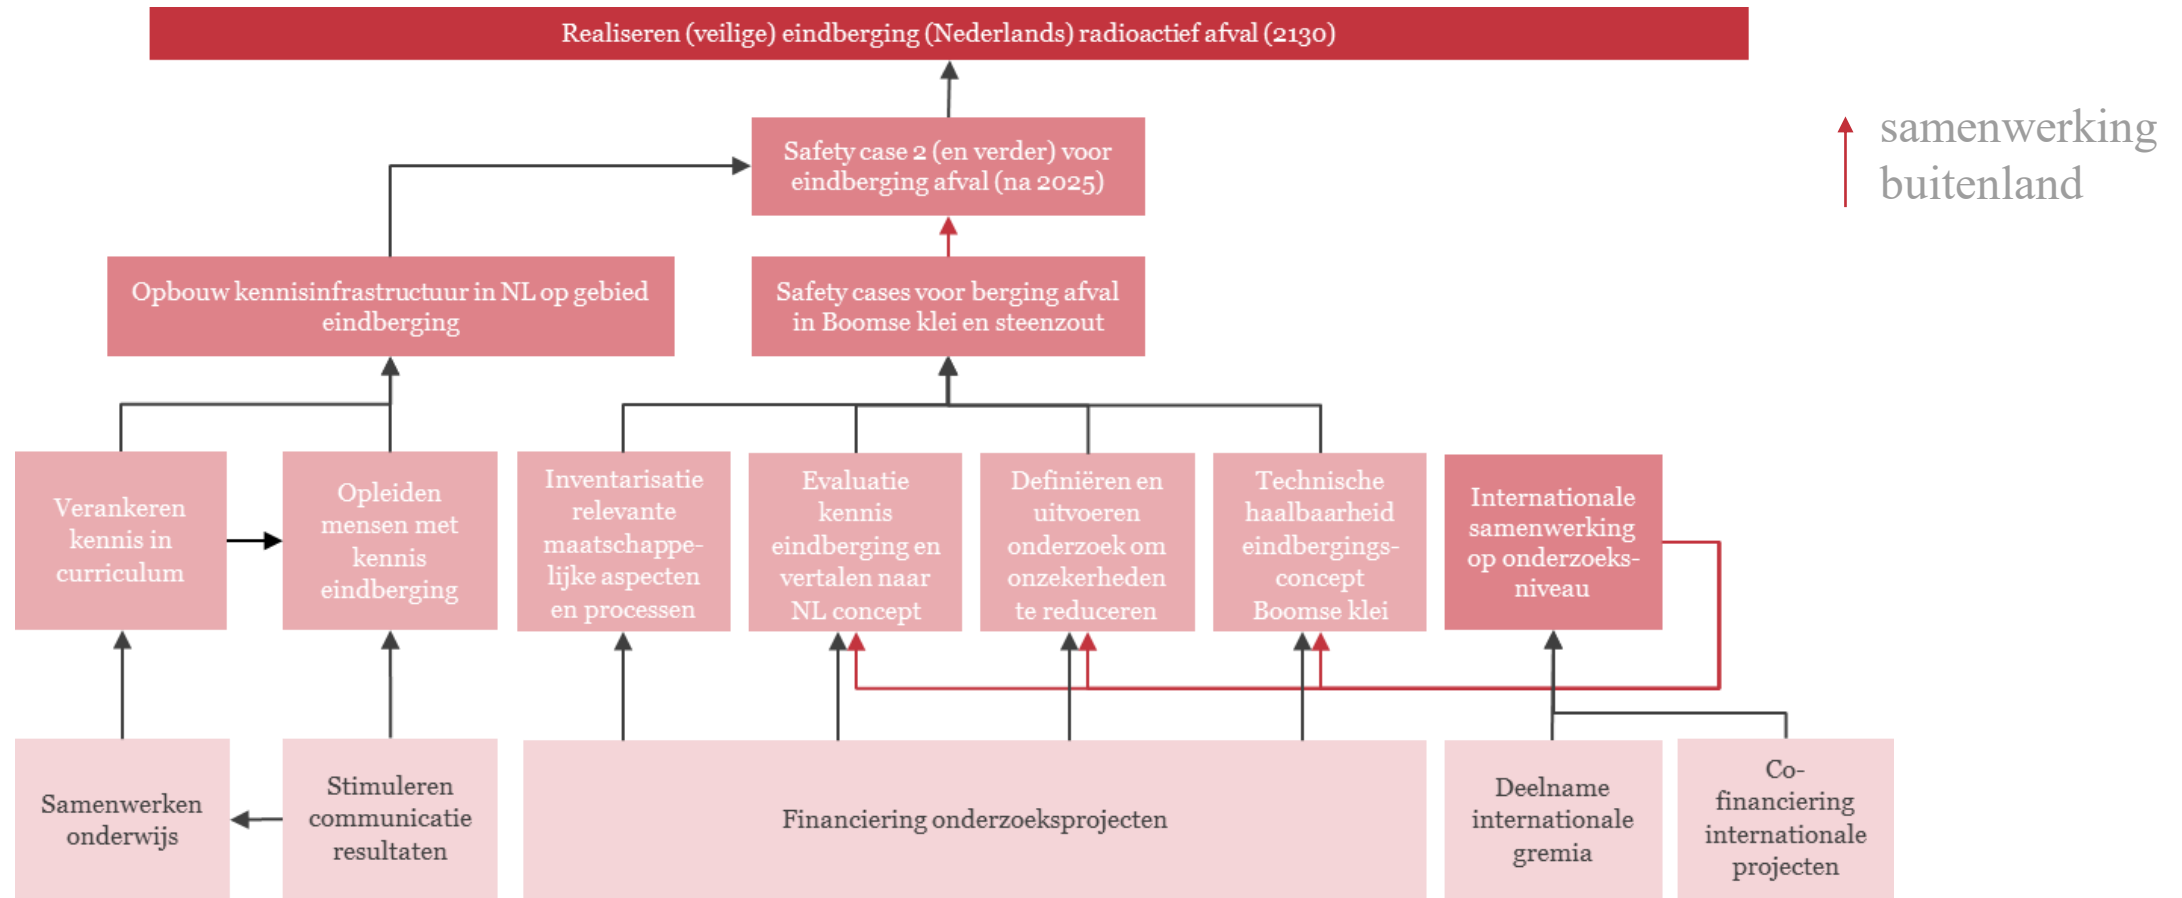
Realiseren (veilige) eindberging (Nederlands) radioactief afval (2130)

samenwerking buitenland

Safety case 2 (en verder) voor eindberging afval (na 2025)

Opbouw kennisinfrastructuur in NL op gebied eindberging

Safety cases voor berging afval in Boomse klei en steenzout

Verankeren kennis in curriculum

Opleiden mensen met kennis eindberging

Inventarisatie relevante maatschappelijke aspecten en processen

Evaluatie kennis eindberging en vertalen naar NL concept

Definiëren en uitvoeren onderzoek om onzekerheden te reduceren

Technische haalbaarheid eindbergingsconcept Boomse klei

Internationale samenwerking op onderzoeksniveau

Samenwerken onderwijs

Stimuleren communicatie resultaten

Financiering onderzoeksprojecten

Deelname internationale gremia

Co-financiering internationale projecten